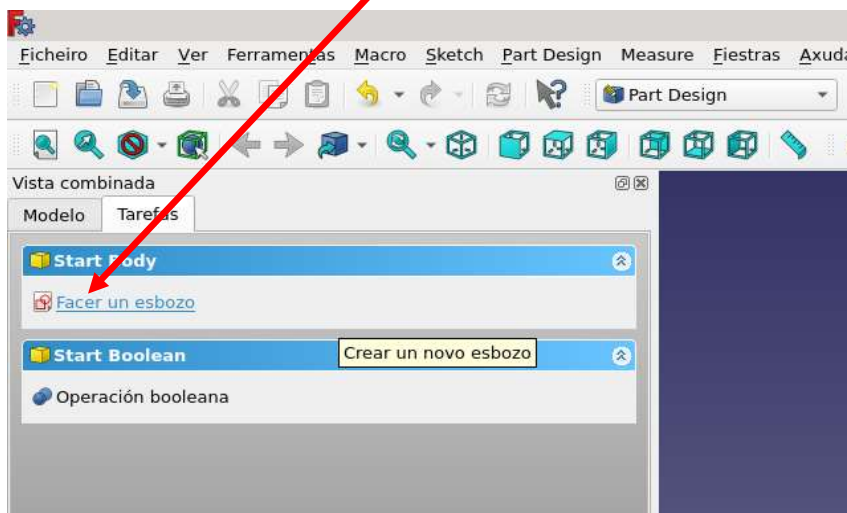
Ficheiro Editar Ver Ferramentas Macro Sketch Part Design Measure Fiestras Axuda

Part Design

Vista combinada

Modelo Tarefas

Start Body

Facer un esbozo

Start Boolean

Crear un novo esbozo

Operación booleana